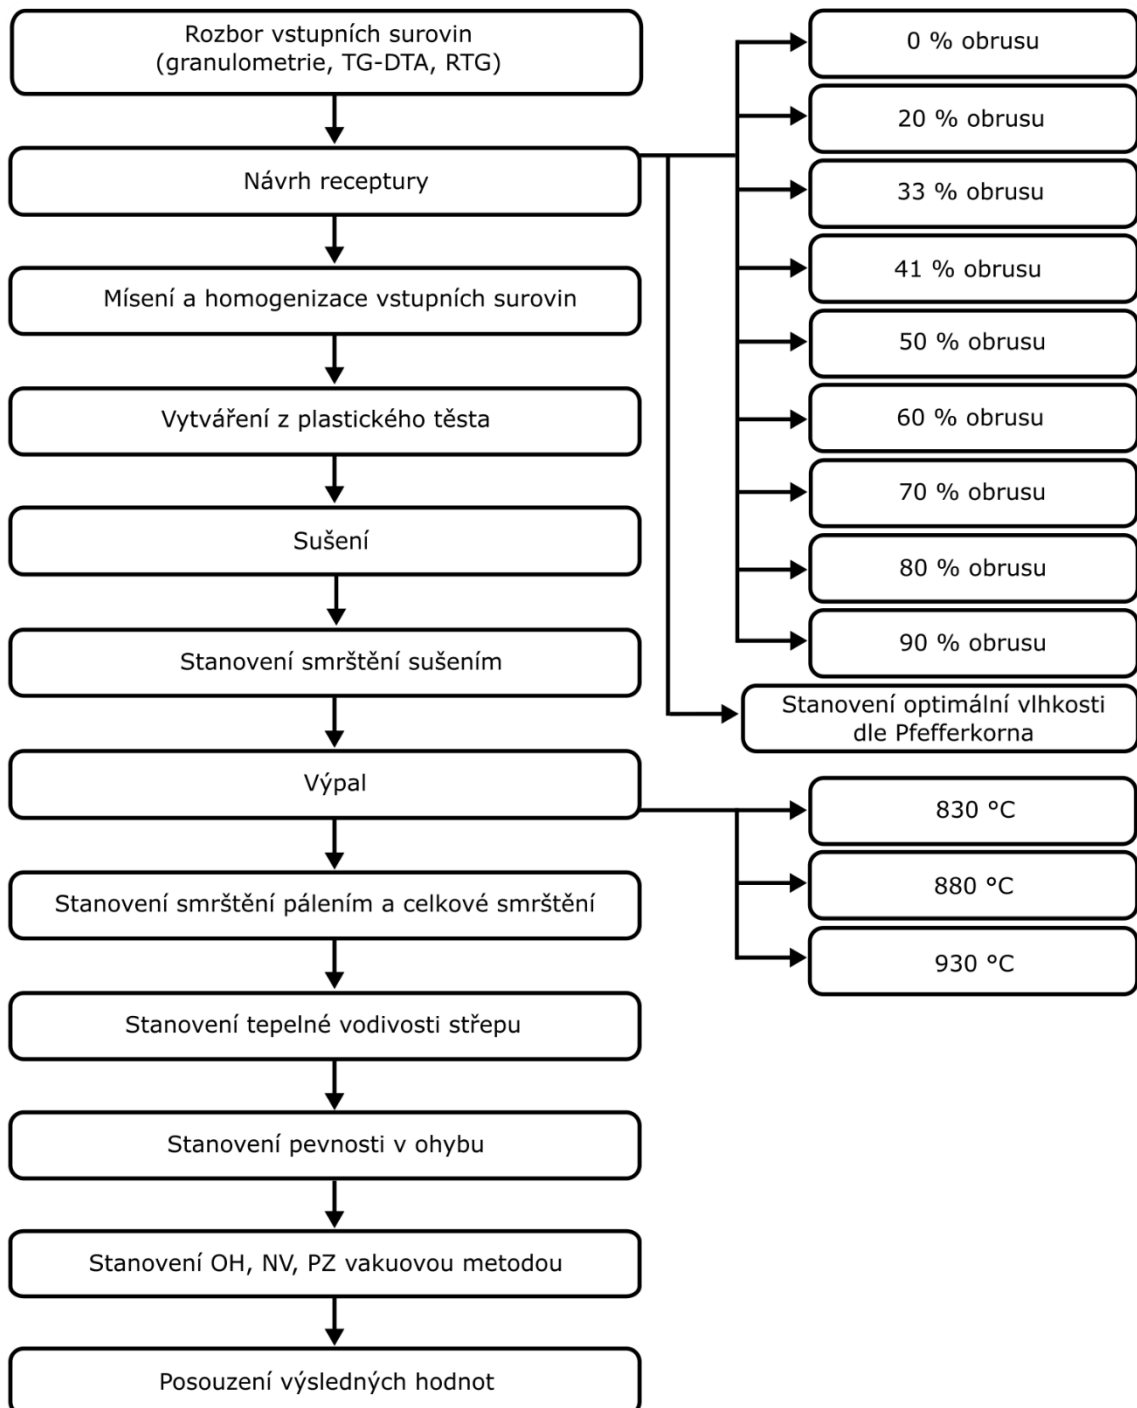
Rozbor vstupních surovin (granulometrie, TG-DTA, RTG)

Návrh receptury

Mísení a homogenizace vstupních surovin

Vytváření z plastického těsta

Sušení

Stanovení smrštění sušením

Výpal

Stanovení smrštění pálením a celkové smrštění

Stanovení tepelné vodivosti střepu

Stanovení pevnosti v ohybu

Stanovení OH, NV, PZ vakuovou metodou

Posouzení výsledných hodnot

0 % obrusu

20 % obrusu

33 % obrusu

41 % obrusu

50 % obrusu

60 % obrusu

70 % obrusu

80 % obrusu

90 % obrusu

Stanovení optimální vlhkosti dle Pfefferkorna

830 °C

880 °C

930 °C